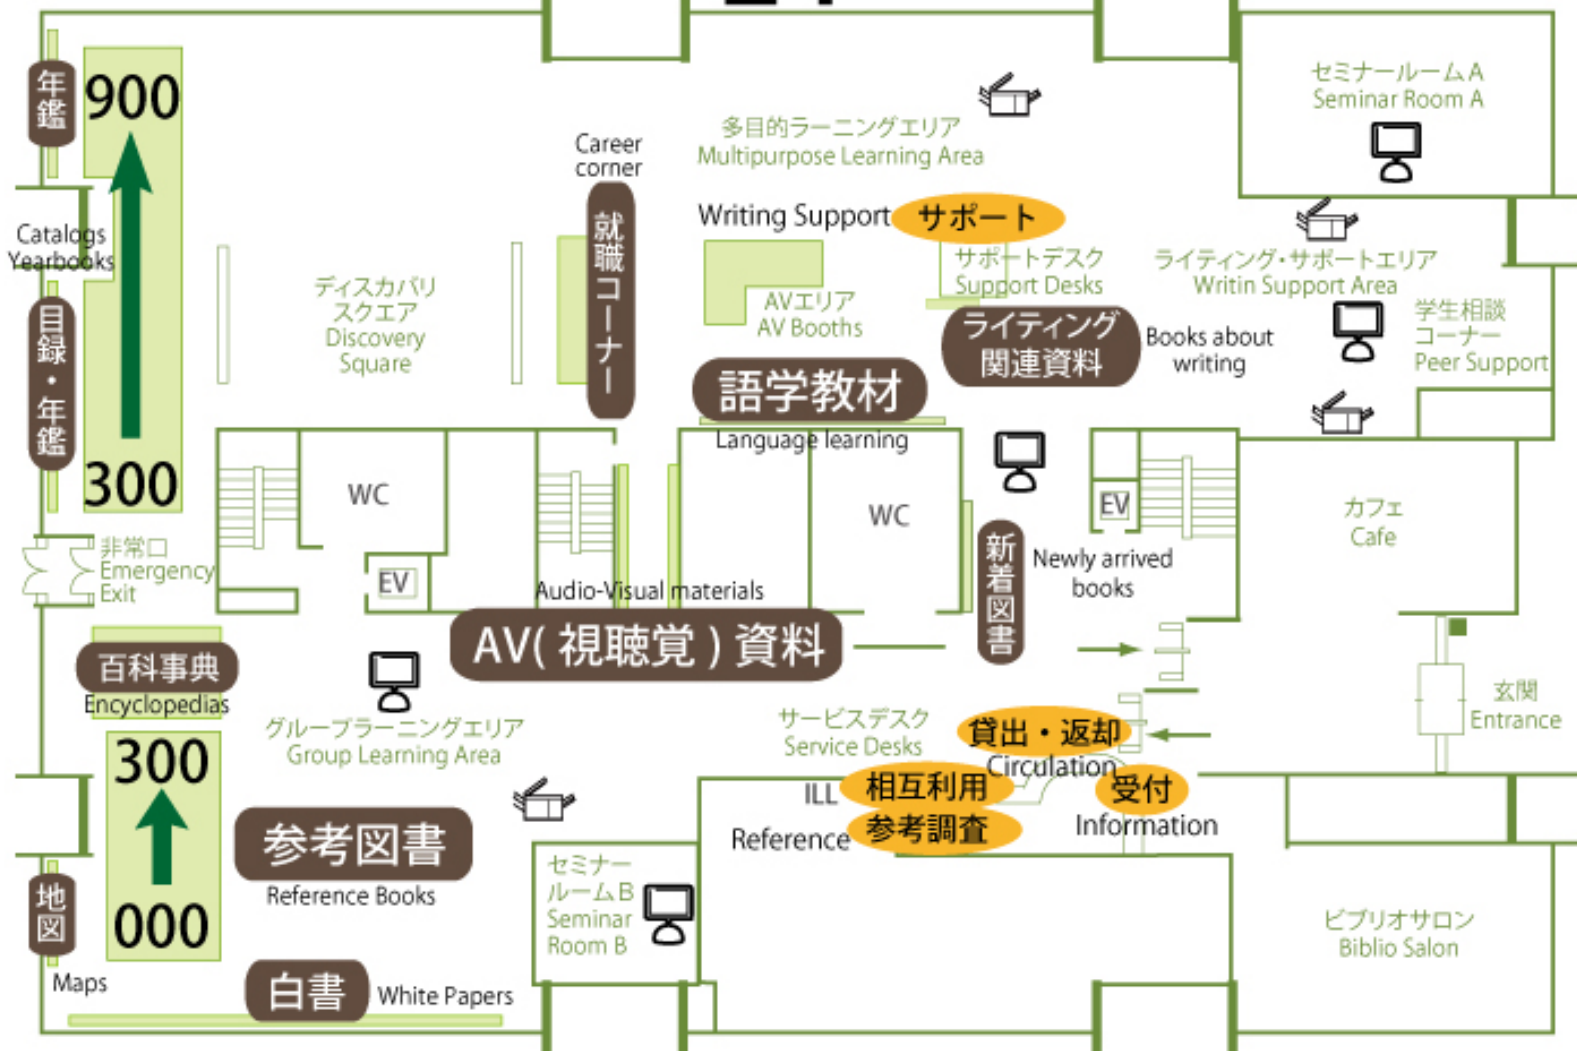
年鑑
900
300
Catalogs Yearbooks
目録・年鑑
非常口 Emergency Exit
百科事典 Encyclopedias
300
000
地図
Maps
ディスカバリスクエア Discovery Square
Career corner
就職コーナー
WC
EV
グループラーニングエリア Group Learning Area
参考図書 Reference Books
白書 White Papers
セミナールームB Seminar Room B
多目的ラーニングエリア Multipurpose Learning Area
Writing Support サポート
サポートデスク Support Desks
AVエリア AV Booths
語学教材 Language learning
ライティング関連資料
Books about writing
WC
Audio-Visual materials
AV(視聴覚)資料
EV
新着図書 Newly arrived books
サービスデスク Service Desks
貸出・返却 Circulation
ILL 相互利用
Reference 参考調査
受付 Information
セミナールームA Seminar Room A
ライティング・サポートエリア Writin Support Area
学生相談コーナー Peer Support
カフェ Cafe
玄関 Entrance
ビブリオサロン Biblio Salon